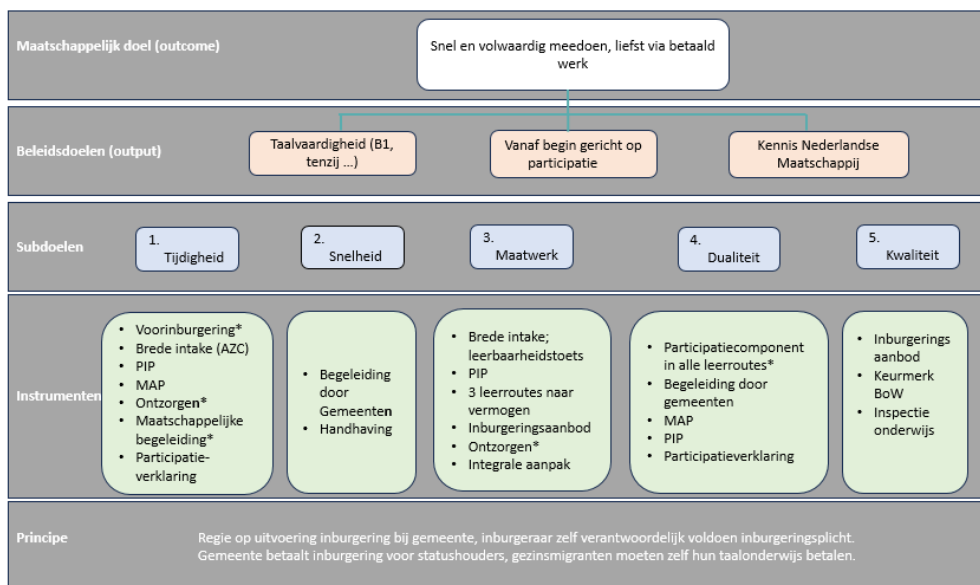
Maatschappelijk doel (outcome)

Snel en volwaardig meedoen, liefst via betaald werk

Beleidsdoelen (output)

Taalvaardigheid (B1, tenzij ...)

Vanaf begin gericht op participatie

Kennis Nederlandse Maatschappij

Subdoelen

1. Tijdigheid

2. Snelheid

3. Maatwerk

4. Dualiteit

5. Kwaliteit

Instrumenten

- Voorinburgering*
- Brede intake (AZC)
- PIP
- MAP
- Ontzorgen*
- Maatschappelijke begeleiding*
- Participatieverklaring

- Begeleiding door Gemeenten
- Handhaving

- Brede intake; leerbaarheidstoets
- PIP
- 3 leerroutes naar vermogen
- Inburgeringsaanbod
- Ontzorgen*
- Integrale aanpak

- Participatiecomponent in alle leerroutes*
- Begeleiding door gemeenten
- MAP
- PIP
- Participatieverklaring

- Inburgerings aanbod
- Keurmerk BoW
- Inspectie onderwijs

Principe

Regie op uitvoering inburgering bij gemeente, inburgeraar zelf verantwoordelijk voldoen inburgeringsplicht. Gemeente betaalt inburgering voor statushouders, gezinsmigranten moeten zelf hun taalonderwijs betalen.